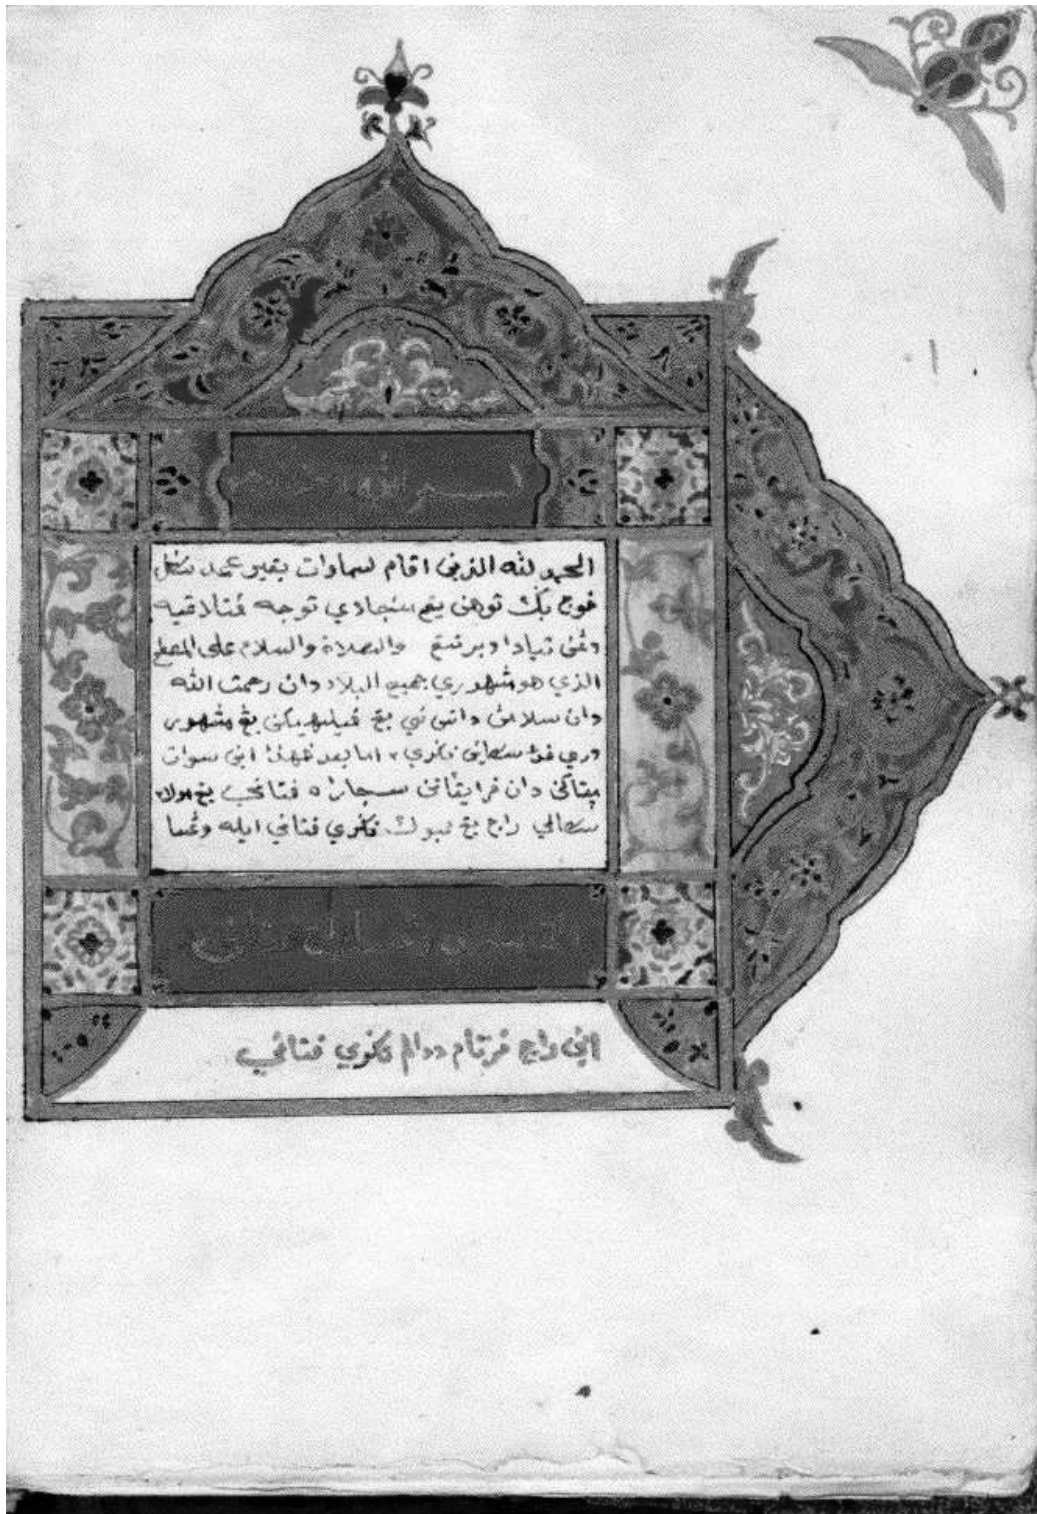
١

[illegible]

الحمد لله الذي اقام لسماوات بغير عمد سكل
خوج بك توهن يغ سجادي توجه فتالاقيه
دان تياد ابرشق والصلاة والسلام على المصطفى
الذي هو مشهوري بجميع البلاد دان رحمة الله
دان سلامت اتس يغ فيلهيكن يغ مشهور
دري فد سكلين نكري ٢ امابعد فهنذا ابن سوات
فتاكي دان فراتيان سجاره فتاكب يغ مولا
سكالي راج يغ ممبوك نكري فتاني ايله وغما

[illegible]

اين راج فرتام دالم نكري فتاني